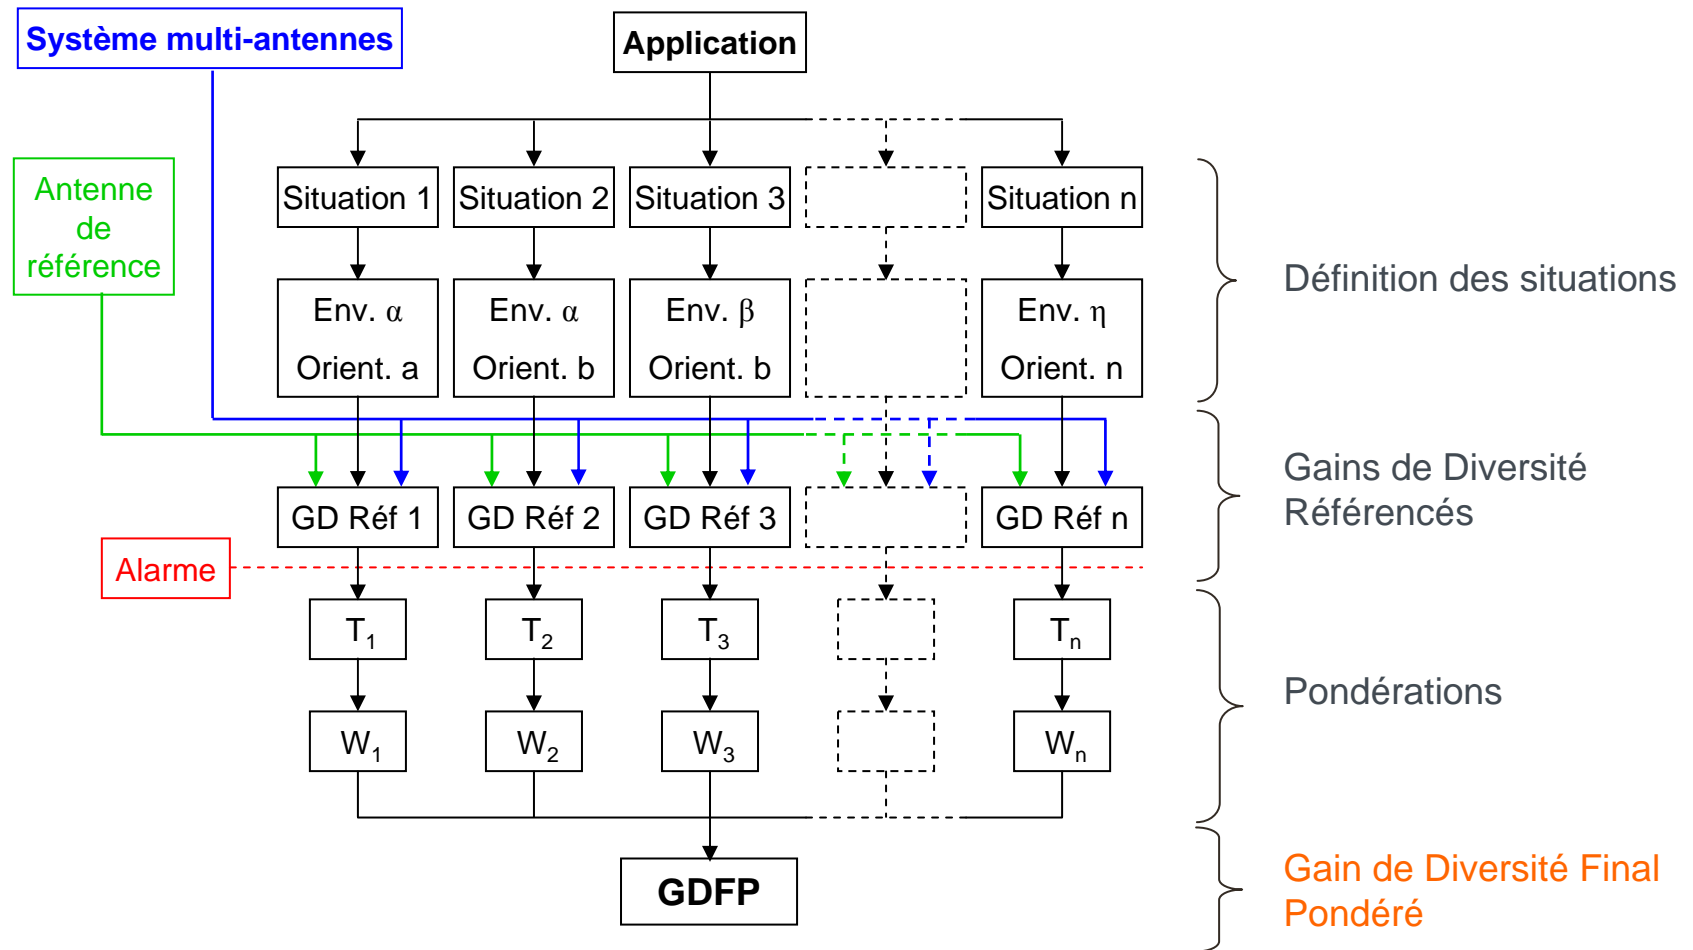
Système multi-antennes

Application

Antenne de référence

Situation 1
Situation 2
Situation 3
Situation n

Env. $\alpha$ Orient. a
Env. $\alpha$ Orient. b
Env. $\beta$ Orient. b
Env. $\eta$ Orient. n

Définition des situations

GD Réf 1
GD Réf 2
GD Réf 3
GD Réf n

Gains de Diversité Référencés

Alarme

$T_1$
$T_2$
$T_3$
$T_n$

$W_1$
$W_2$
$W_3$
$W_n$

Pondérations

GDFP

Gain de Diversité Final Pondéré